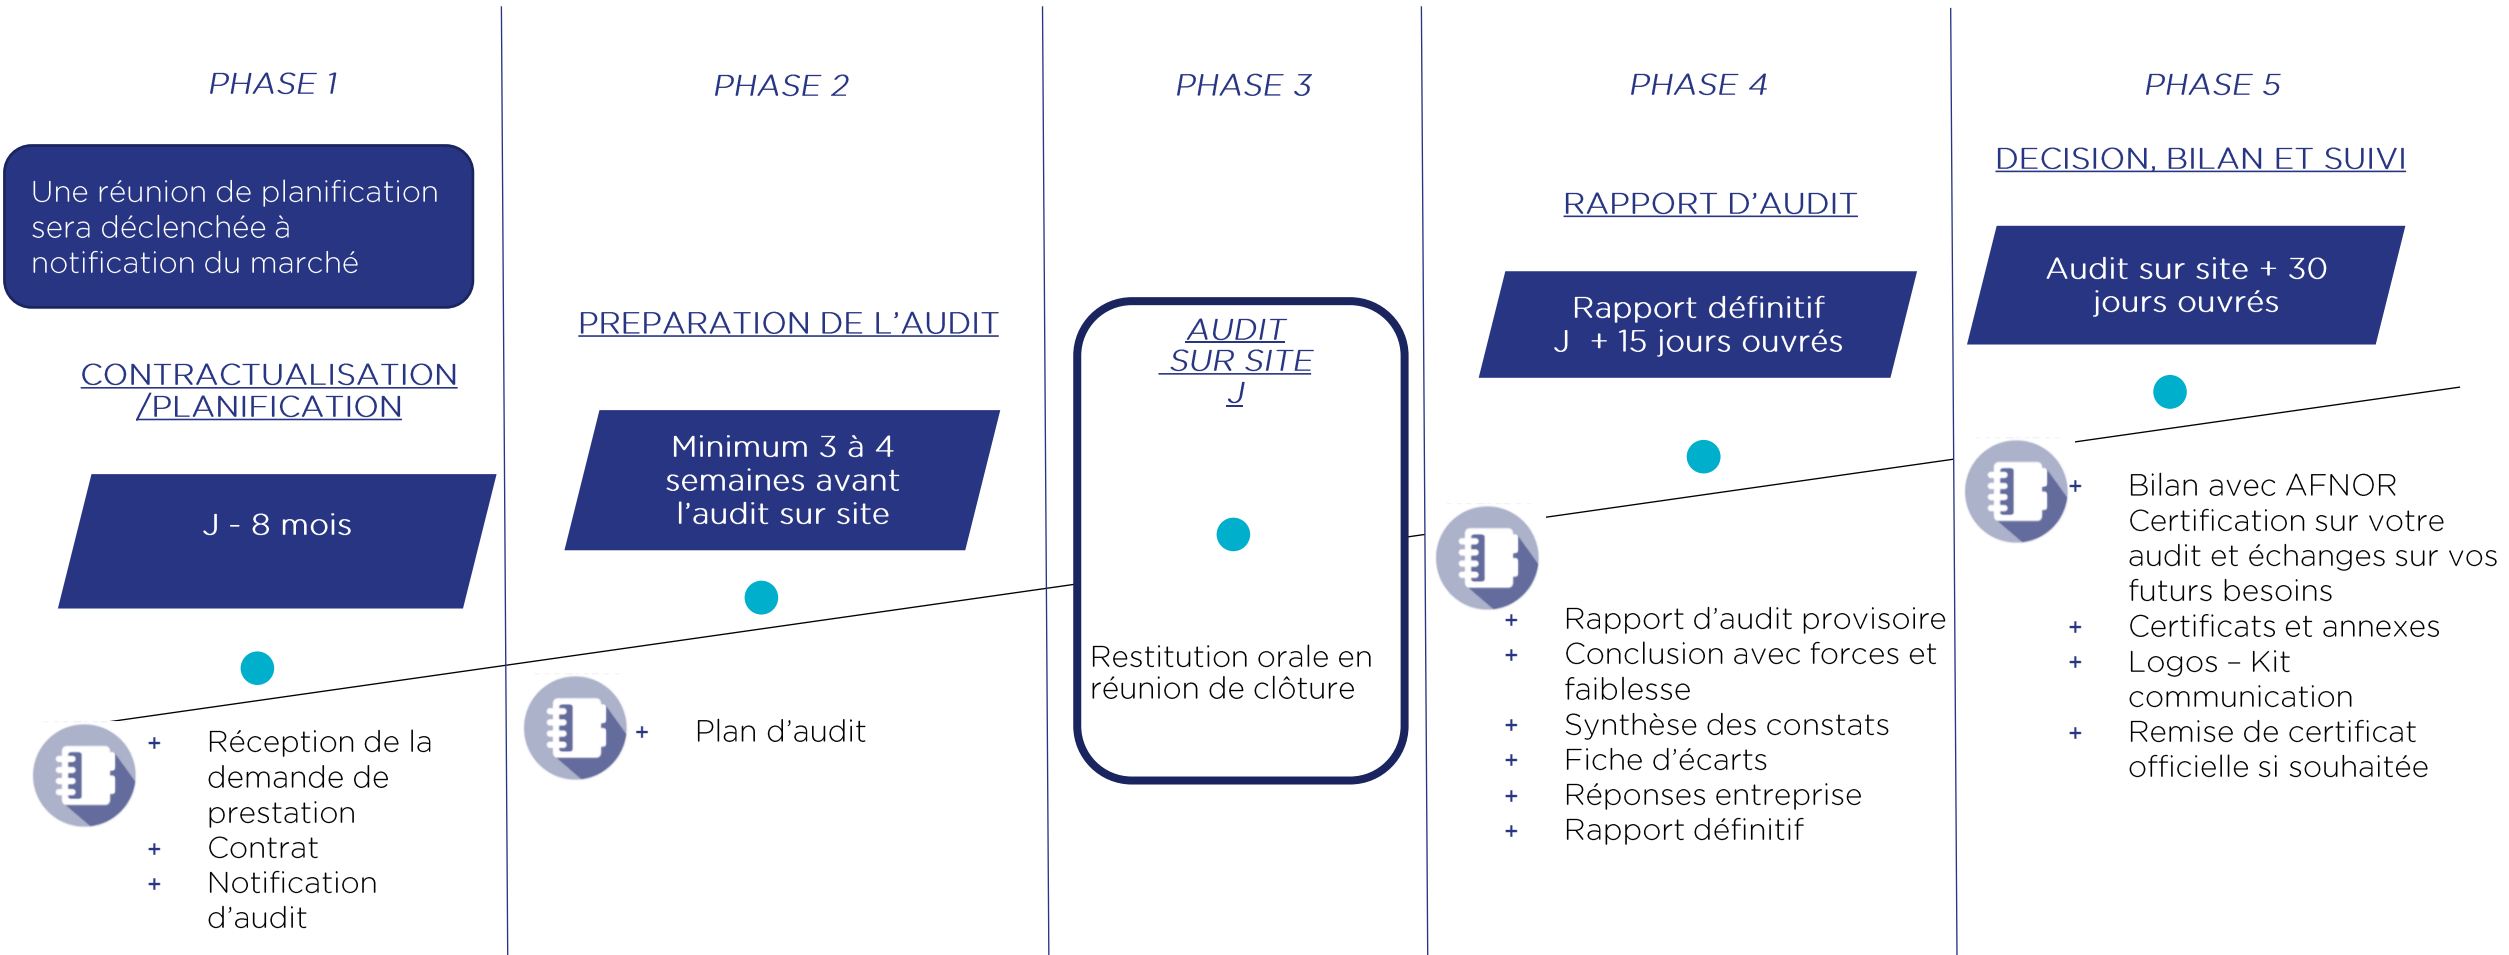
PHASE 1

Une réunion de planification sera déclenchée à notification du marché

CONTRACTUALISATION /PLANIFICATION

J - 8 mois

+ Réception de la demande de prestation
+ Contrat
+ Notification d'audit

PHASE 2

PREPARATION DE L'AUDIT

Minimum 3 à 4 semaines avant l'audit sur site

+ Plan d'audit

PHASE 3

AUDIT SUR SITE J

Restitution orale en réunion de clôture

PHASE 4

RAPPORT D'AUDIT

Rapport définitif J + 15 jours ouvrés

+ Rapport d'audit provisoire
+ Conclusion avec forces et faiblesse
+ Synthèse des constats
+ Fiche d'écarts
+ Réponses entreprise
+ Rapport définitif

PHASE 5

DECISION, BILAN ET SUIVI

Audit sur site + 30 jours ouvrés

+ Bilan avec AFNOR Certification sur votre audit et échanges sur vos futurs besoins
+ Certificats et annexes
+ Logos – Kit communication
+ Remise de certificat officielle si souhaitée